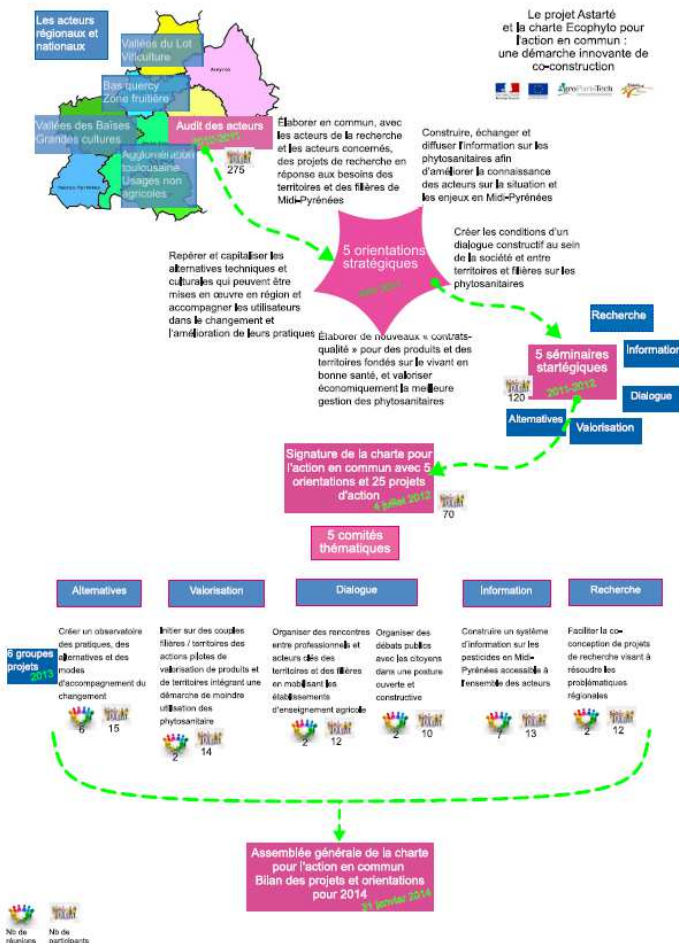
Les acteurs régionaux et nationaux

Vallées du Lot Viticulture

Aveyron

Bas quercy Zone fruitière

Vallées des Baïses Grandes cultures

Audit des acteurs 2010-2011

Agglomération toulousaine Usages non agricoles

Hautes Pyrénées

275

Le projet Astarté et la charte Ecophyto pour l'action en commun : une démarche innovante de co-construction

AgroParisTech

Élaborer en commun, avec les acteurs de la recherche et les acteurs concernés, des projets de recherche en réponse aux besoins des territoires et des filières de Midi-Pyrénées

Construire, échanger et diffuser l'information sur les phytosanitaires afin d'améliorer la connaissance des acteurs sur la situation et les enjeux en Midi-Pyrénées

Créer les conditions d'un dialogue constructif au sein de la société et entre territoires et filières sur les phytosanitaires

Repérer et capitaliser les alternatives techniques et culturales qui peuvent être mises en œuvre en région et accompagner les utilisateurs dans le changement et l'amélioration de leurs pratiques

5 orientations stratégiques 2011

Élaborer de nouveaux « contrats-qualité » pour des produits et des territoires fondés sur le vivant en bonne santé, et valoriser économiquement la meilleure gestion des phytosanitaires

Recherche

Information

5 séminaires startégiques 2011-2012

120

Dialogue

Alternatives

Valorisation

Signature de la charte pour l'action en commun avec 5 orientations et 25 projets d'action 4 juillet 2012

70

5 comités thématiques

Alternatives

Valorisation

Dialogue

Information

Recherche

6 groupes projets 2013

Créer un observatoire des pratiques, des alternatives et des modes d'accompagnement du changement

6 15

Initier sur des couples filières / territoires des actions pilotes de valorisation de produits et de territoire intégrant une démarche de moindre utilisation des phytosanitaire

2 14

Organiser des rencontres entre professionnels et acteurs clés des territoires et des filières en mobilisant les établissements d'enseignement agricole

2 12

Organiser des débats publics avec les citoyens dans une posture ouverte et constructive

2 10

Construire un système d'information sur les pesticides en Midi-Pyrénées accessible à l'ensemble des acteurs

7 13

Faciliter la co-conception de projets de recherche visant à résoudre les problématiques régionales

2 12

Assemblée générale de la charte pour l'action en commun Bilan des projets et orientations pour 2014 31 janvier 2014

Nb de réunions

Nb de participants